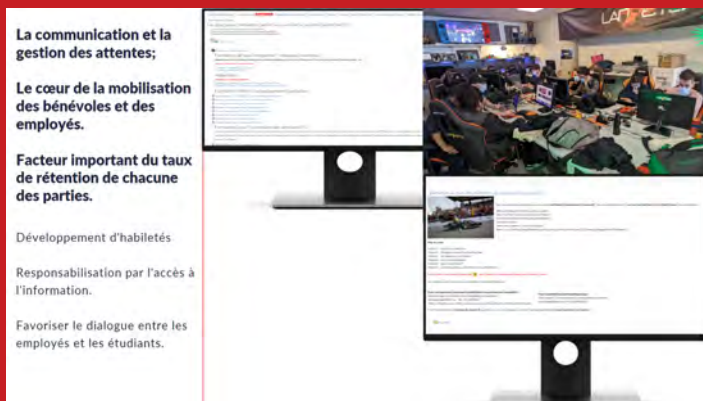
La communication et la gestion des attentes;

Le cœur de la mobilisation des bénévoles et des employés.

Facteur important du taux de rétention de chacune des parties.

Développement d'habiletés

Responsabilisation par l'accès à l'information.

Favoriser le dialogue entre les employés et les étudiants.

LAN-ETS